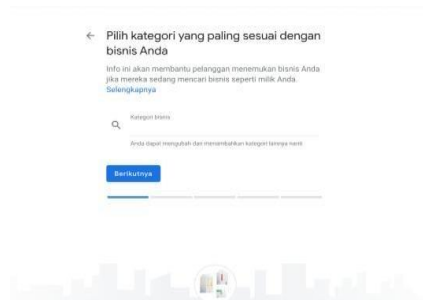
Pilih kategori yang paling sesuai dengan bisnis Anda

Info ini akan membantu pelanggan menemukan bisnis Anda jika mereka sedang mencari bisnis seperti milik Anda. Selengkapnya

Kategori bisnis

Anda dapat mengubah dan menambahkan kategori lainnya nanti

Berikutnya